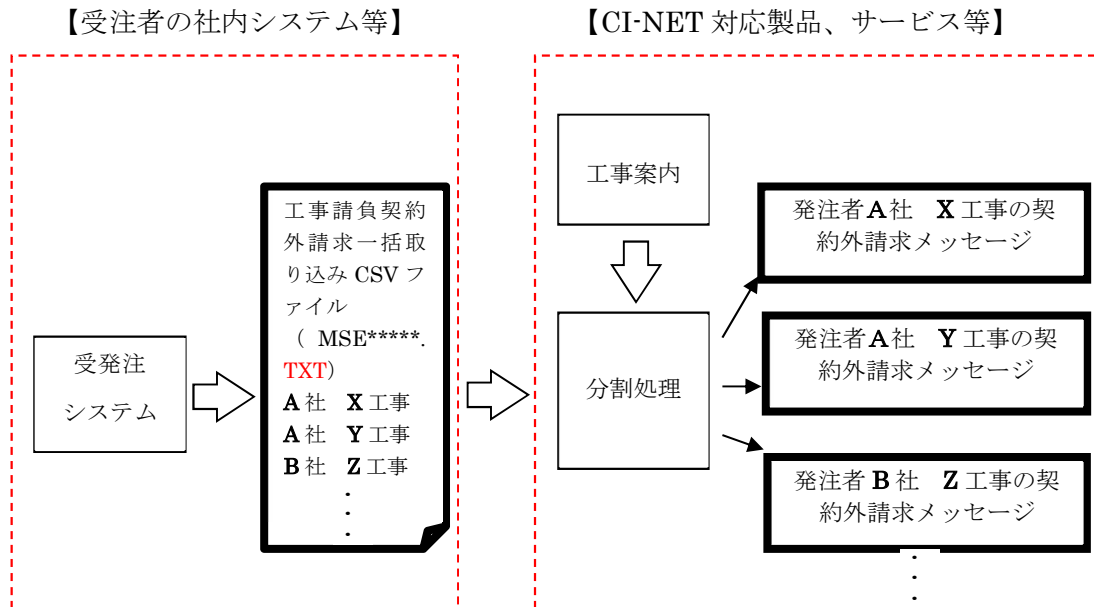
【受注者の社内システム等】

【CI-NET 対応製品、サービス等】

受発注システム

工事請負契約外請求一括取り込み CSV ファイル（MSE*****.TXT）
A社　X工事
A社　Y工事
B社　Z工事
・
・
・

工事案内

分割処理

発注者A社　X工事の契約外請求メッセージ

発注者A社　Y工事の契約外請求メッセージ

発注者B社　Z工事の契約外請求メッセージ
・
・
・